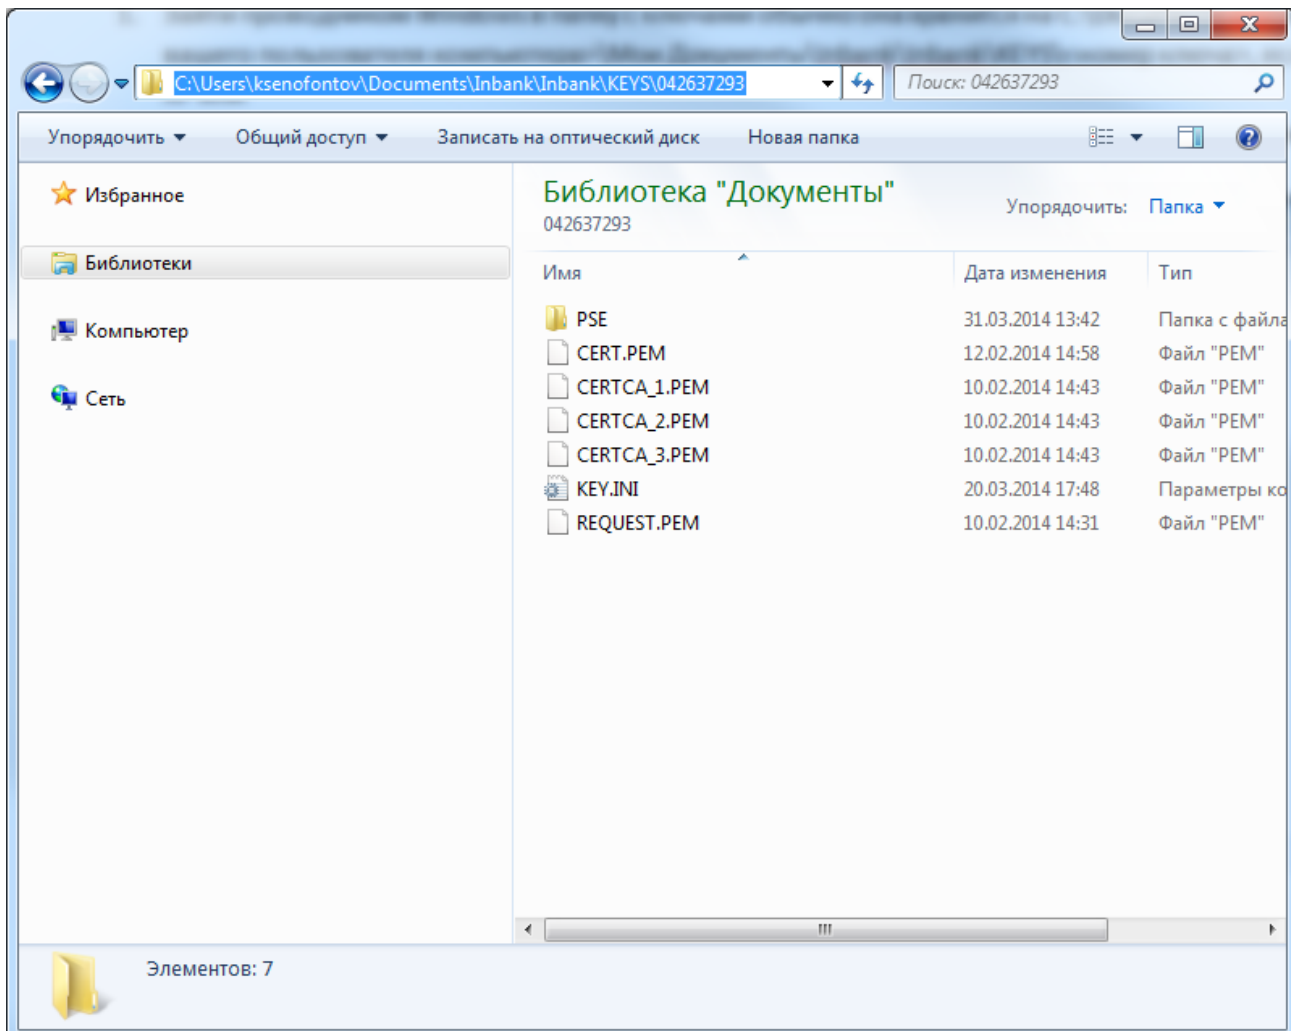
C:\Users\ksenofontov\Documents\Inbank\Inbank\KEYS\042637293

Поиск: 042637293

Упорядочить ▾ Общий доступ ▾ Записать на оптический диск Новая папка

Избранное

Библиотеки

Компьютер

Сеть

Библиотека "Документы"
042637293

Упорядочить: Папка ▾

| Имя | Дата изменения | Тип |
|---|---|---|
| PSE | 31.03.2014 13:42 | Папка с файла |
| CERT.PEM | 12.02.2014 14:58 | Файл "PEM" |
| CERTCA_1.PEM | 10.02.2014 14:43 | Файл "PEM" |
| CERTCA_2.PEM | 10.02.2014 14:43 | Файл "PEM" |
| CERTCA_3.PEM | 10.02.2014 14:43 | Файл "PEM" |
| KEY.INI | 20.03.2014 17:48 | Параметры ко |
| REQUEST.PEM | 10.02.2014 14:31 | Файл "PEM" |

Элементов: 7